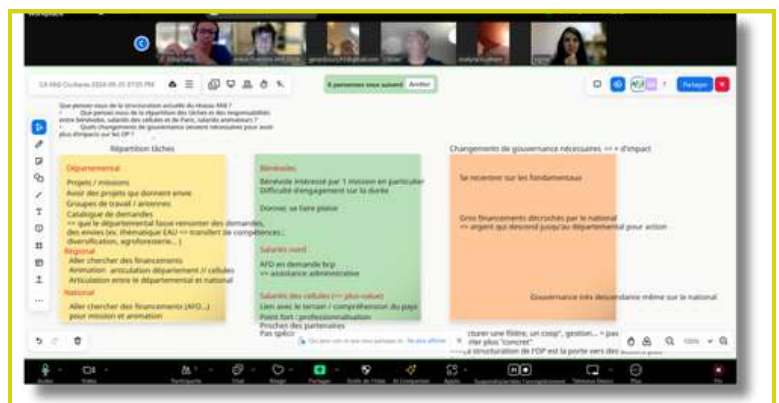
CA RAD Occitanie 2024-05-25 07:05 PM

8 personnes vous suivent Arrêter

Partager

Que pensez-vous de la structuration actuelle du réseau RAD ?
• Que pensez-vous de la répartition des tâches et des responsabilités entre bénévoles, salariés des cellules et de Paris, salariés animateurs ?
• Quels changements de gouvernance seraient nécessaires pour avoir plus d'impact sur les OP ?

Répartition tâches

Départemental
Projets / missions
Avoir des projets qui donnent envie
Groupes de travail / antennes
Catalogue de demandes
=> que le départemental fasse remonter des demandes, des envies (ex. thématique EAU => transfert de compétences ; diversification, agroforesterie... )
Régional
Aller chercher des financements
Animation : articulation département // cellules
Articulation entre le départemental et national
National
Aller chercher des financements (AFD...) pour mission et animation

Bénévoles
Bénévole intéressé par 1 mission en particulier
Difficulté d'engagement sur la durée
Donner, se faire plaisir
Salariés nord
AFD en demande b/p
=> assistance administrative
Salariés des cellules (=> plus-value)
Lien avec le terrain / compréhension du pays
Point fort : professionnalisation
Proches des partenaires
Pas spécial

Changements de gouvernance nécessaires => + d'impact

Se recentrer sur les fondamentaux

Gros financements décrochés par le national
=> argent qui descend jusqu'au départemental pour action

Gouvernance très descendante même sur le national

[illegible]cturer une filière, un coop", gestion... » (pas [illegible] plus "concret"
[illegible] structuration de l'OP est la porte vers des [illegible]

Audio Vidéo Participants Chat Réagir Partager Tableau blanc IA Companion Applis Sous-titres Enregistrer Plus Fin